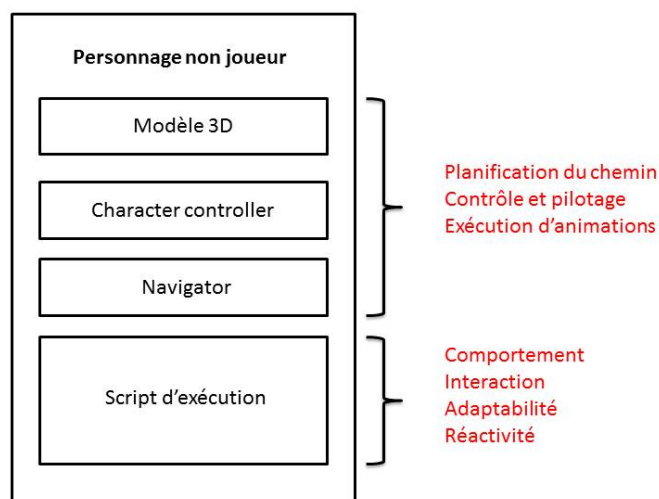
Personnage non joueur

Modèle 3D

Character controller

Navigator

Script d’exécution

Planification du chemin
Contrôle et pilotage
Exécution d’animations

Comportement
Interaction
Adaptabilité
Réactivité